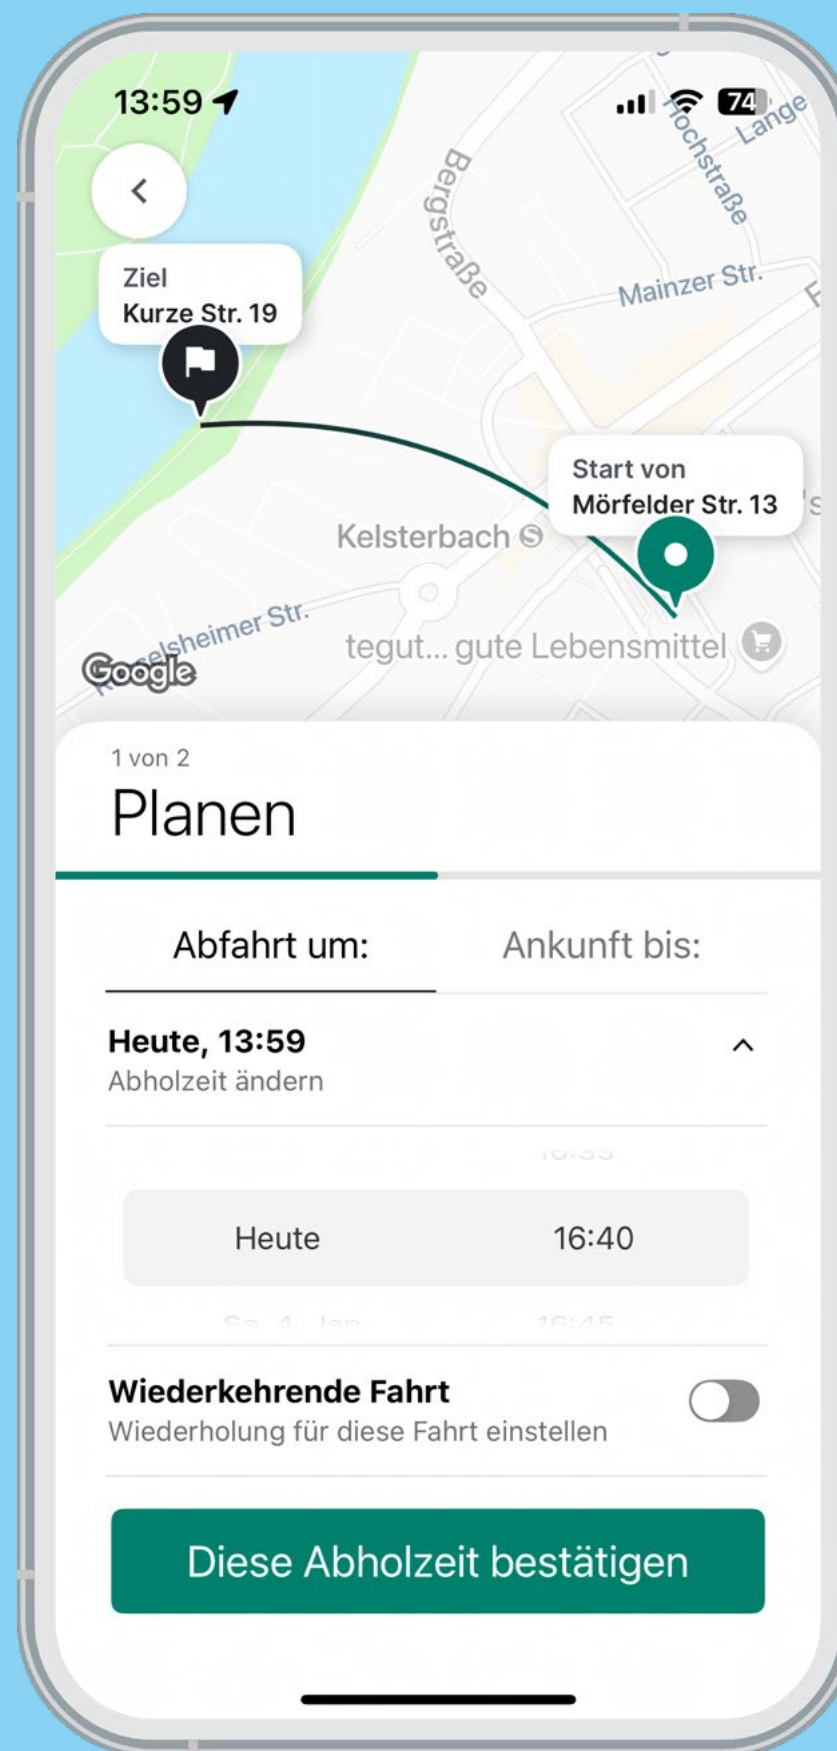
13:59

74

Hochstraße

Lange

Bergstraße

Mainzer Str.

Ziel
Kurze Str. 19

Start von
Mörfelder Str. 13

Kelsterbach

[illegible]elsheimer Str.

tegut... gute Lebensmittel

Google

1 von 2
Planen

Abfahrt um:

Ankunft bis:

Heute, 13:59
Abholzeit ändern

16:35

Heute 16:40

Sa., 4. Jan. 16:45

Wiederkehrende Fahrt
Wiederholung für diese Fahrt einstellen

Diese Abholzeit bestätigen